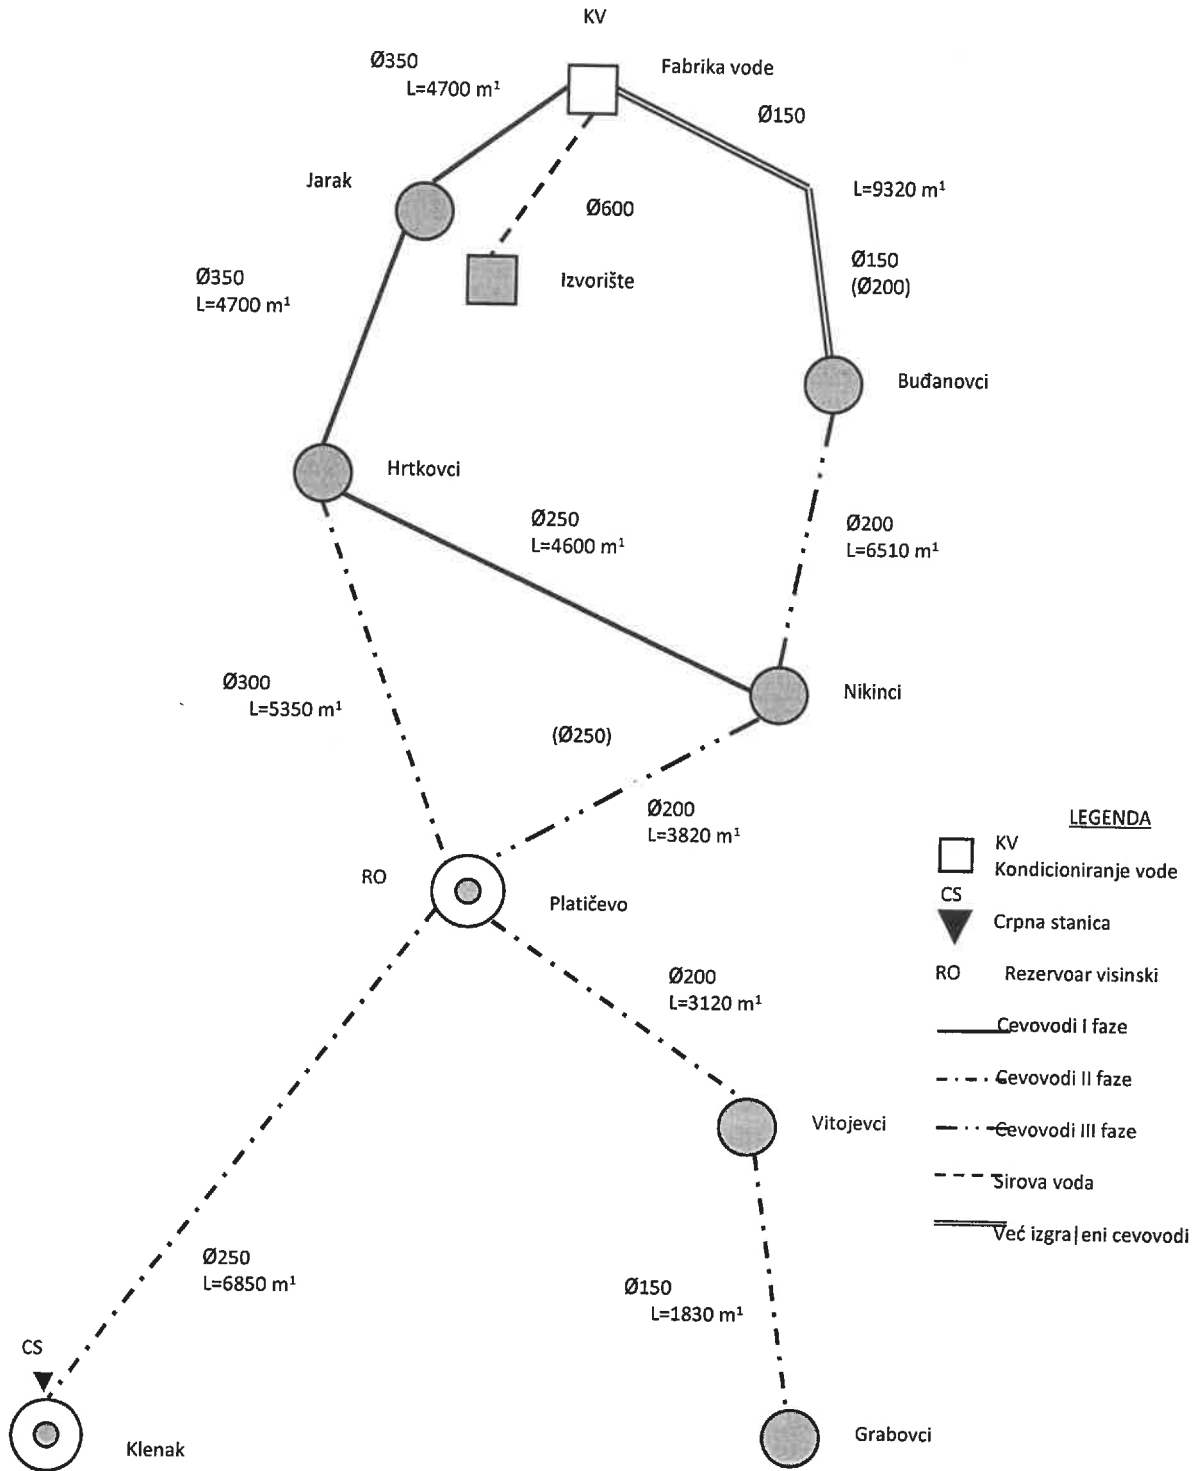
KV

Ø350
L=4700 m¹

Fabrika vode

Ø150

L=9320 m¹

Jarak

Ø600

Ø150
(Ø200)

Izvorište

Ø350
L=4700 m¹

Buđanovci

Hrtkovci

Ø250
L=4600 m¹

Ø200
L=6510 m¹

Nikinci

Ø300
L=5350 m¹

(Ø250)

Ø200
L=3820 m¹

LEGENDA
KV
Kondicioniranje vode
CS
Crpna stanica
RO Rezervoar visinski
Cevovodi I faze
Cevovodi II faze
Cevovodi III faze
Sirova voda
Već izgra|eni cevovodi

RO

Platičevo

Ø200
L=3120 m¹

Vitojevci

Ø250
L=6850 m¹

Ø150
L=1830 m¹

CS

Klenak

Grabovci